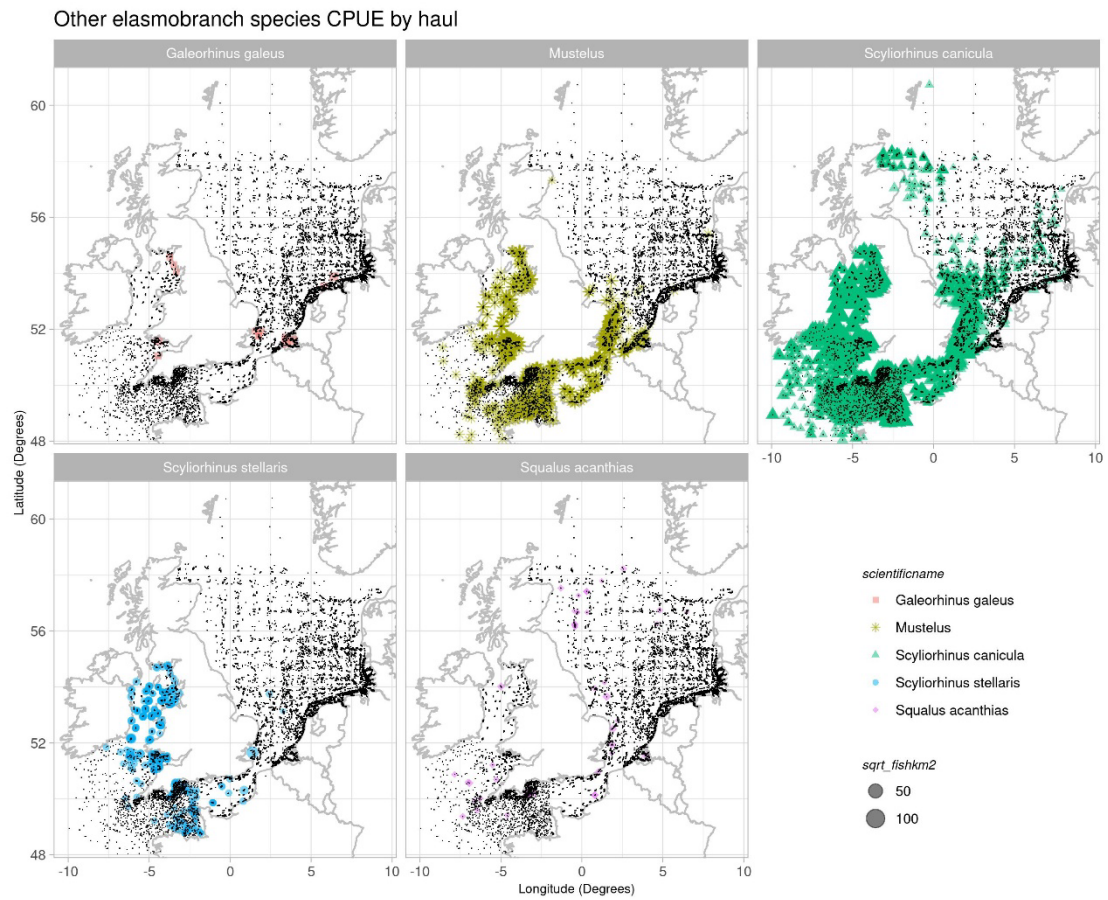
Other elasmobranch species CPUE by haul

Galeorhinus galeus

Mustelus

Scyliorhinus canicula

Scyliorhinus stellaris

Squalus acanthias

Latitude (Degrees)

60
56
52
48

60
56
52
48

-10 -5 0 5 10

-10 -5 0 5 10

-10 -5 0 5 10

Longitude (Degrees)

scientificname
Galeorhinus galeus
Mustelus
Scyliorhinus canicula
Scyliorhinus stellaris
Squalus acanthias

sqrt_fishkm2
50
100